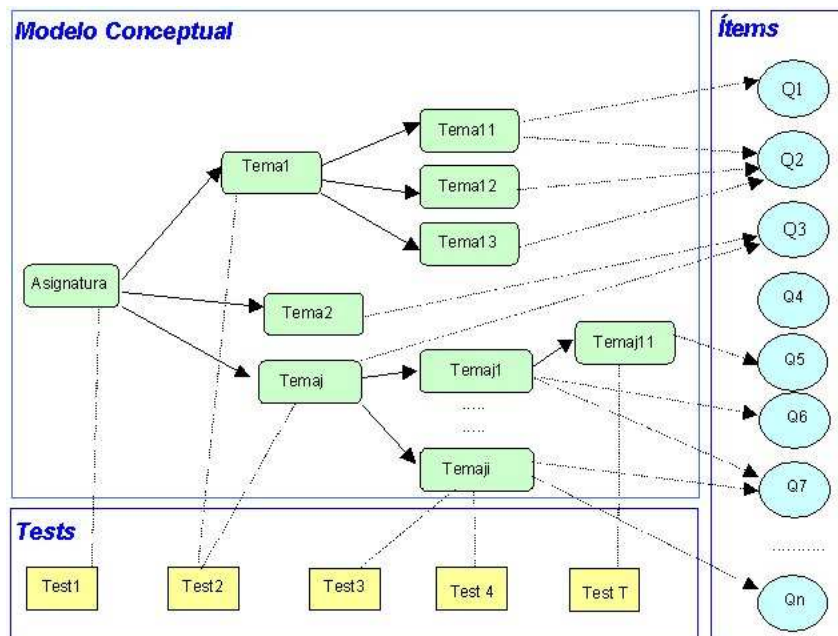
Modelo Conceptual

Ítems

Asignatura

Tema1

Tema11

Tema12

Tema13

Tema2

Temaj

Temaj1

Temaj11

.....

.....

Temaji

Q1

Q2

Q3

Q4

Q5

Q6

Q7

..........

Qn

Tests

Test1

Test2

Test3

Test 4

Test T